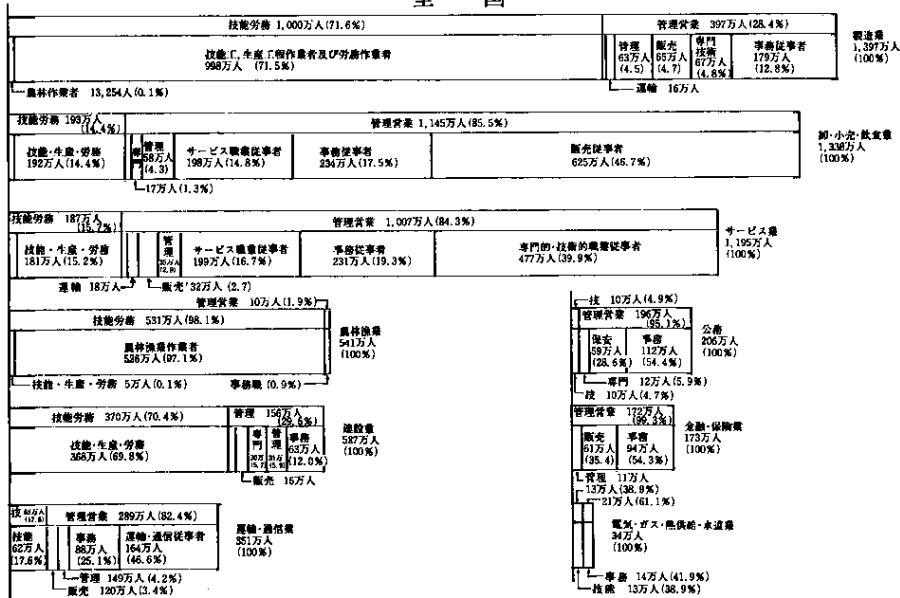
図

技能労務 1,000万人(71.6%)
管理営業 397万人(28.4%)
技能工,生産工程作業者及び労務作業者 998万人 (71.5%)
管理 63万人 (4.5)
販売 65万人 (4.7)
専門技術 67万人 (4.8%)
事務従事者 179万人 (12.8%)
製造業 1,397万人 (100%)
農林作業者 13,254人 (0.1%)
運輸 16万人

技能労務 193万人 (14.4%)
管理営業 1,145万人 (85.5%)
技能・生産・労務 192万人 (14.4%)
管理 58万人 (4.3)
サービス職業従事者 198万人 (14.8%)
事務従事者 234万人 (17.5%)
販売従事者 625万人 (46.7%)
卸・小売・飲食業 1,338万人 (100%)
17万人 (1.3%)

技能労務 187万人 (15.7%)
管理営業 1,007万人 (84.3%)
技能・生産・労務 181万人 (15.2%)
管理 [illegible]
サービス職業従事者 199万人 (16.7%)
事務従事者 231万人 (19.3%)
専門的・技術的職業従事者 477万人 (39.9%)
サービス業 1,195万人 (100%)
運輸 18万人
販売 32万人 (2.7)

管理営業 10万人 (1.9%)
技能労務 531万人 (98.1%)
農林漁業作業者 526万人 (97.1%)
農林漁業 541万人 (100%)
技能・生産・労務 5万人 (0.1%)
事務職 (0.9%)

技 10万人 (4.9%)
管理営業 196万人 (95.1%)
保安 59万人 (28.6%)
事務 112万人 (54.4%)
公務 206万人 (100%)
専門 12万人 (5.9%)
技 10万人 (4.7%)

技能労務 370万人 (70.4%)
管理 156万人 (29.6%)
技能・生産・労務 366万人 (69.8%)
専門 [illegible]
管理 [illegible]
事務 63万人 (12.0%)
建設業 527万人 (100%)
販売 16万人

管理営業 172万人 (99.3%)
販売 61万人 (35.4)
事務 94万人 (54.3%)
金融・保険業 173万人 (100%)
管理 11万人
13万人 (38.9%)
21万人 (61.1%)

技 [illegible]
管理営業 289万人 (82.4%)
技能 62万人 (17.6%)
事務 88万人 (25.1%)
運輸・通信従事者 164万人 (46.6%)
運輸・通信業 351万人 (100%)
管理 149万人 (4.2%)
販売 120万人 (3.4%)

電気・ガス・熱供給・水道業 34万人 (100%)
事務 14万人 (41.9%)
技能 13万人 (38.9%)